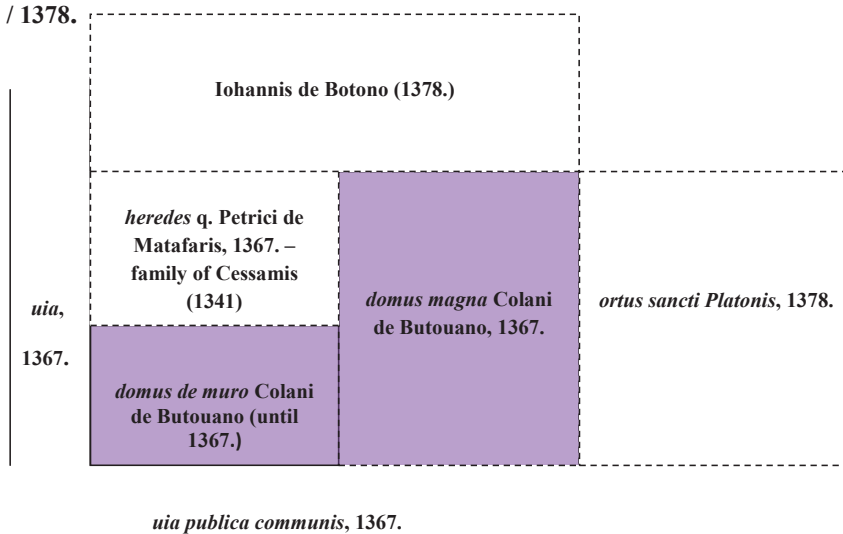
/ 1378.

Iohannis de Botono (1378.)

*heredes* q. Petrici de Matafaris, 1367. – family of Cessamis (1341)

*domus magna* Colani de Butouano, 1367.

*ortus sancti Platonis*, 1378.

*uia*, 1367.

*domus de muro* Colani de Butouano (until 1367.)

*uia publica communis*, 1367.